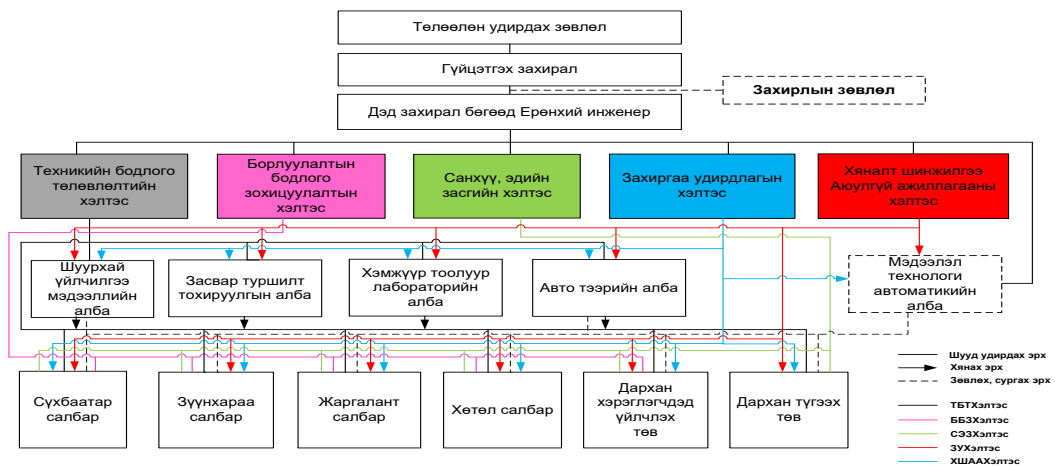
Төлөөлөн удирдах зөвлөл

Гүйцэтгэх захирал

Захирлын зөвлөл

Дэд захирал бөгөөд Ерөнхий инженер

Техникийн бодлого төлөвлөлтийн хэлтэс

Борлуулалтын бодлого зохицуулалтын хэлтэс

Санхүү, эдийн засгийн хэлтэс

Захиргаа удирдлагын хэлтэс

Хяналт шинжилгээ Аюулгүй ажиллагааны хэлтэс

Шуурхай үйлчилгээ мэдээллийн алба

Засвар туршилт тохируулгын алба

Хэмжүүр тоолуур лабораторийн алба

Авто тээрийн алба

Мэдээлэл технологи автоматикийн алба

Шууд удирдах эрх
Хянах эрх
Зөвлөх, сургах эрх

ТБТХэлтэс
ББЗХэлтэс
СЭЗХэлтэс
ЗУХэлтэс
ХШААХэлтэс

Сүхбаатар салбар

Зүүнхараа салбар

Жаргалант салбар

Хөтөл салбар

Дархан хэрэглэгчдэд үйлчлэх төв

Дархан түгээх төв